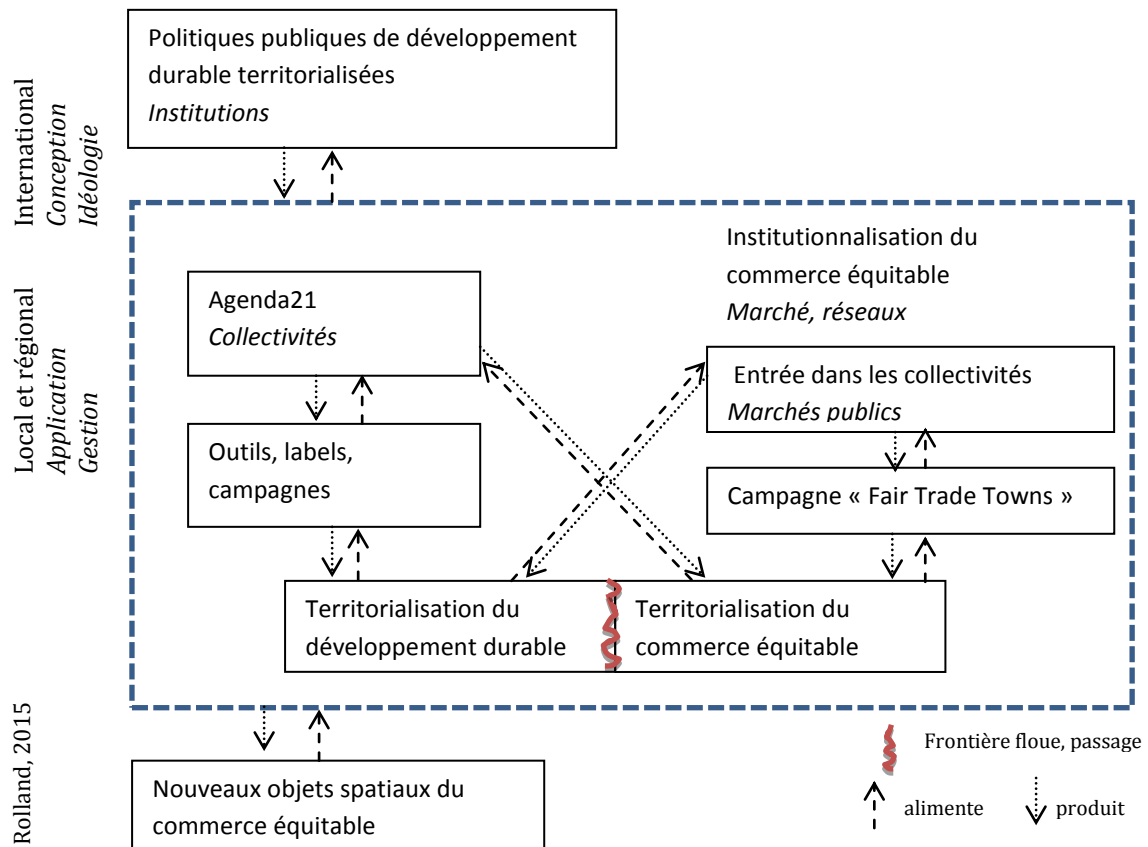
International
*Conception*
*Idéologie*

Politiques publiques de développement durable territorialisées
*Institutions*

Local et régional
*Application*
*Gestion*

Institutionnalisation du commerce équitable
*Marché, réseaux*

Agenda21
*Collectivités*

Entrée dans les collectivités
*Marchés publics*

Outils, labels, campagnes

Campagne « Fair Trade Towns »

Territorialisation du développement durable

Territorialisation du commerce équitable

Rolland, 2015

Nouveaux objets spatiaux du commerce équitable

Frontière floue, passage

alimente

produit